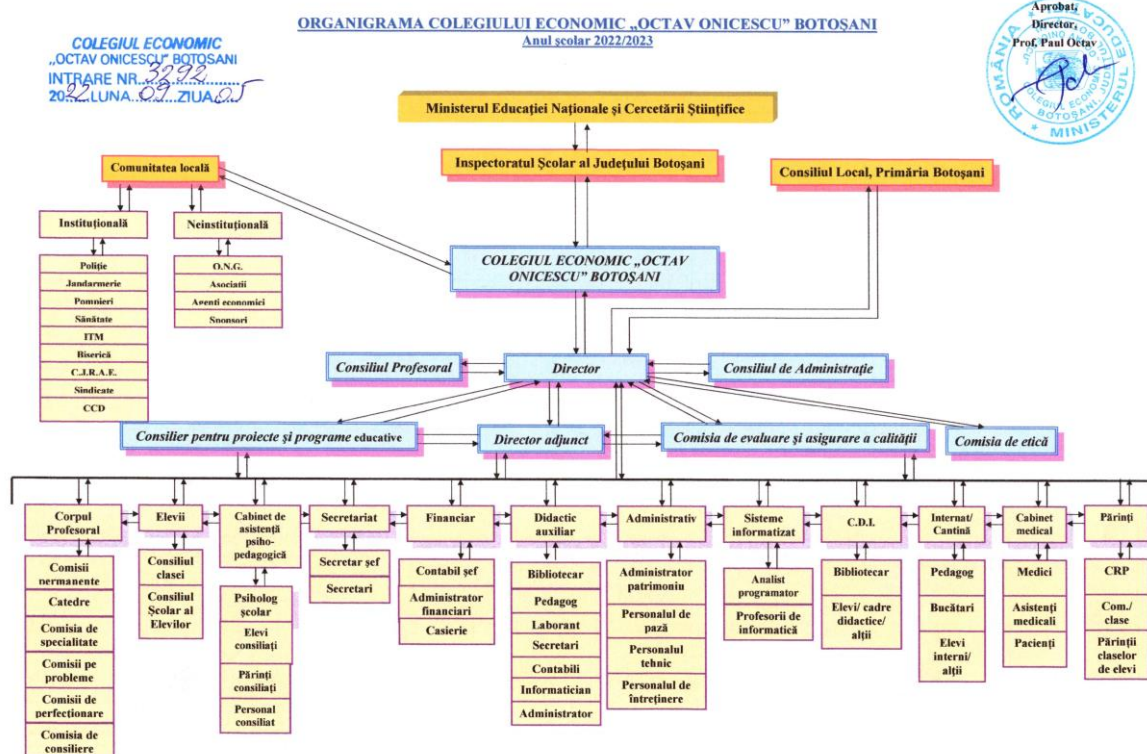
COLEGIUL ECONOMIC
„OCTAV ONICESCU" BOTOŞANI
INTRARE NR. 3292
2022 LUNA 09 ZIUA 05

ORGANIGRAMA COLEGIULUI ECONOMIC „OCTAV ONICESCU" BOTOŞANI
Anul şcolar 2022/2023

Aprobat,
Director,
Prof. Paul Octav

ROMÂNIA
COLEGIUL ECONOMIC
BOTOŞANI
MINISTERUL

Ministerul Educaţiei Naţionale şi Cercetării Ştiinţifice

Inspectoratul Şcolar al Judeţului Botoşani

Comunitatea locală

Consiliul Local, Primăria Botoşani

Instituţională

Neinstituţională

Poliţie
Jandarmerie
Pompieri
Sănătate
ITM
Biserică
C.J.R.A.E.
Sindicate
CCD

O.N.G.
Asociaţii
Agenţi economici
Sponsori

COLEGIUL ECONOMIC „OCTAV ONICESCU" BOTOŞANI

Consiliul Profesoral

Director

Consiliul de Administraţie

Consilier pentru proiecte şi programe educative

Director adjunct

Comisia de evaluare şi asigurare a calităţii

Comisia de etică

Corpul Profesoral
Comisii permanente
Catedre
Comisia de specialitate
Comisii pe probleme
Comisii de perfecţionare
Comisia de consiliere

Elevii
Consiliul clasei
Consiliul Şcolar al Elevilor

Cabinet de asistenţă psiho-pedagogică
Psiholog şcolar
Elevi consiliaţi
Părinţi consiliaţi
Personal consiliat

Secretariat
Secretar şef
Secretari

Financiar
Contabil şef
Administrator financiari
Casierie

Didactic auxiliar
Bibliotecar
Pedagog
Laborant
Secretari
Contabili
Informatician
Administrator

Administrativ
Administrator patrimoniu
Personalul de pază
Personalul tehnic
Personalul de întreţinere

Sisteme informatizat
Analist programator
Profesorii de informatică

C.D.I.
Bibliotecar
Elevi/ cadre didactice/ alţii

Internat/ Cantină
Pedagog
Bucătari
Elevi interni/ alţii

Cabinet medical
Medici
Asistenţi medicali
Pacienţi

Părinţi
CRP
Com./ clase
Părinţii claselor de elevi